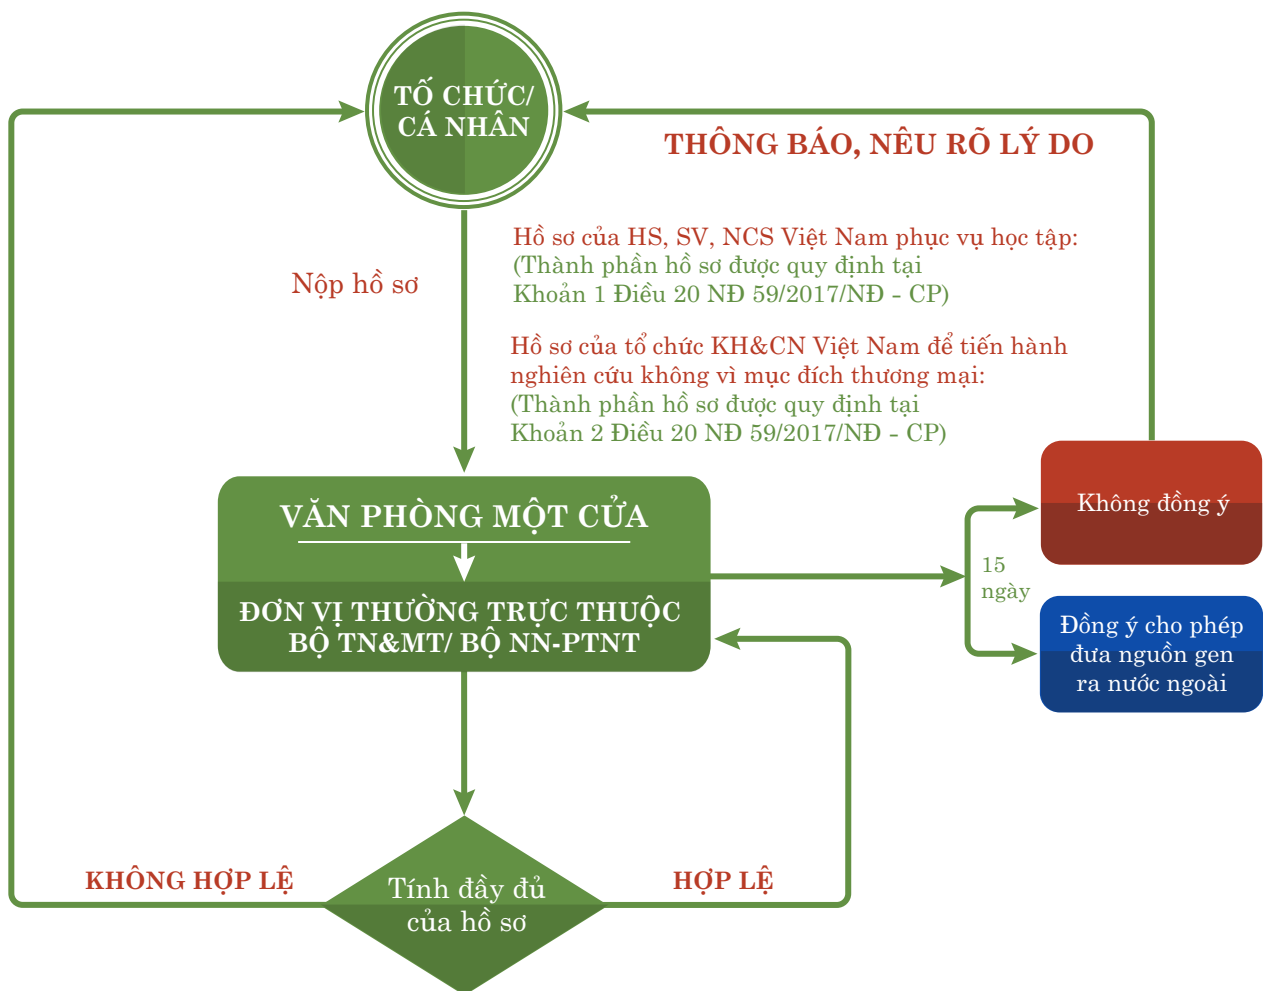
TỐ CHỨC/ CÁ NHÂN

THÔNG BÁO, NÊU RÕ LÝ DO

Nộp hồ sơ

Hồ sơ của HS, SV, NCS Việt Nam phục vụ học tập: (Thành phần hồ sơ được quy định tại Khoản 1 Điều 20 NĐ 59/2017/NĐ - CP)

Hồ sơ của tổ chức KH&CN Việt Nam để tiến hành nghiên cứu không vì mục đích thương mại: (Thành phần hồ sơ được quy định tại Khoản 2 Điều 20 NĐ 59/2017/NĐ - CP)

VĂN PHÒNG MỘT CỬA

ĐƠN VỊ THƯỜNG TRỰC THUỘC BỘ TN&MT/ BỘ NN-PTNT

Không đồng ý

15 ngày

Đồng ý cho phép đưa nguồn gen ra nước ngoài

KHÔNG HỢP LỆ

Tính đầy đủ của hồ sơ

HỢP LỆ